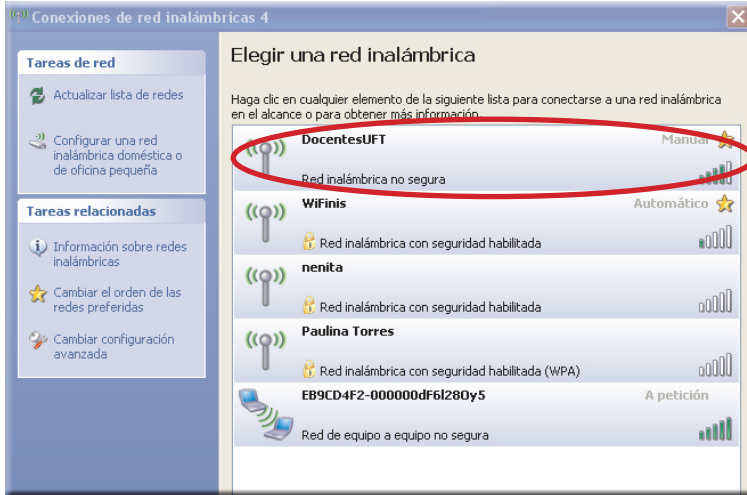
Conexiones de red inalámbricas 4

Tareas de red

Actualizar lista de redes

Configurar una red inalámbrica doméstica o de oficina pequeña

Tareas relacionadas

Información sobre redes inalámbricas

Cambiar el orden de las redes preferidas

Cambiar configuración avanzada

Elegir una red inalámbrica

Haga clic en cualquier elemento de la siguiente lista para conectarse a una red inalámbrica en el alcance o para obtener más información.

DocentesUFT
Manual
Red inalámbrica no segura

WiFinis
Automático
Red inalámbrica con seguridad habilitada

nenita
Red inalámbrica con seguridad habilitada

Paulina Torres
Red inalámbrica con seguridad habilitada (WPA)

EB9CD4F2-000000dF6l28Oy5
A petición
Red de equipo a equipo no segura